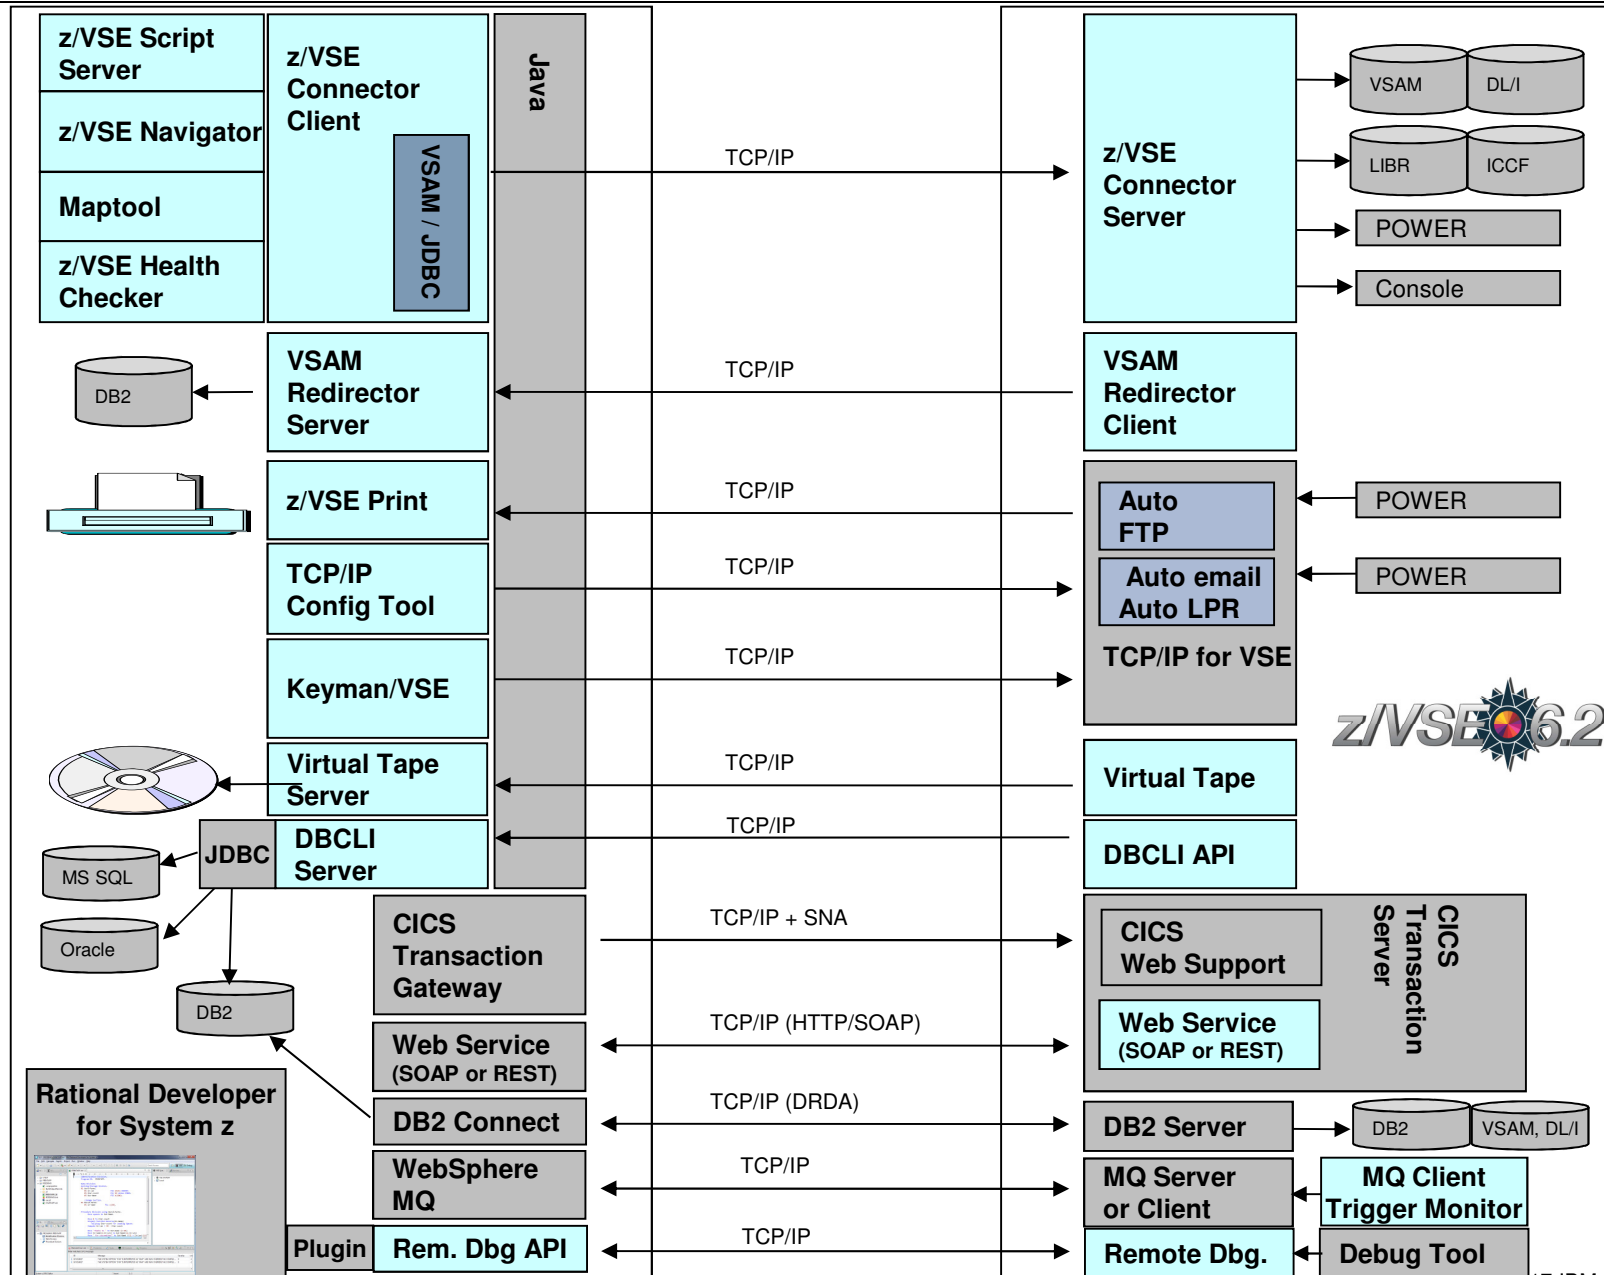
z/VSE Script Server

z/VSE Navigator

Maptool

z/VSE Health Checker

z/VSE Connector Client

VSAM / JDBC

Java

TCP/IP

z/VSE Connector Server

VSAM

DL/I

LIBR

ICCF

POWER

Console

DB2

VSAM Redirector Server

TCP/IP

VSAM Redirector Client

z/VSE Print

TCP/IP

Auto FTP

POWER

TCP/IP Config Tool

TCP/IP

Auto email Auto LPR

POWER

Keyman/VSE

TCP/IP

TCP/IP for VSE

z/VSE 6.2

Virtual Tape Server

TCP/IP

Virtual Tape

MS SQL

JDBC

DBCLI Server

TCP/IP

DBCLI API

Oracle

CICS Transaction Gateway

TCP/IP + SNA

CICS Web Support

CICS Transaction Server

DB2

Web Service (SOAP or REST)

TCP/IP (HTTP/SOAP)

Web Service (SOAP or REST)

Rational Developer for System z

DB2 Connect

TCP/IP (DRDA)

DB2 Server

DB2

VSAM, DL/I

WebSphere MQ

TCP/IP

MQ Server or Client

MQ Client Trigger Monitor

Plugin

Rem. Dbg API

TCP/IP

Remote Dbg.

Debug Tool